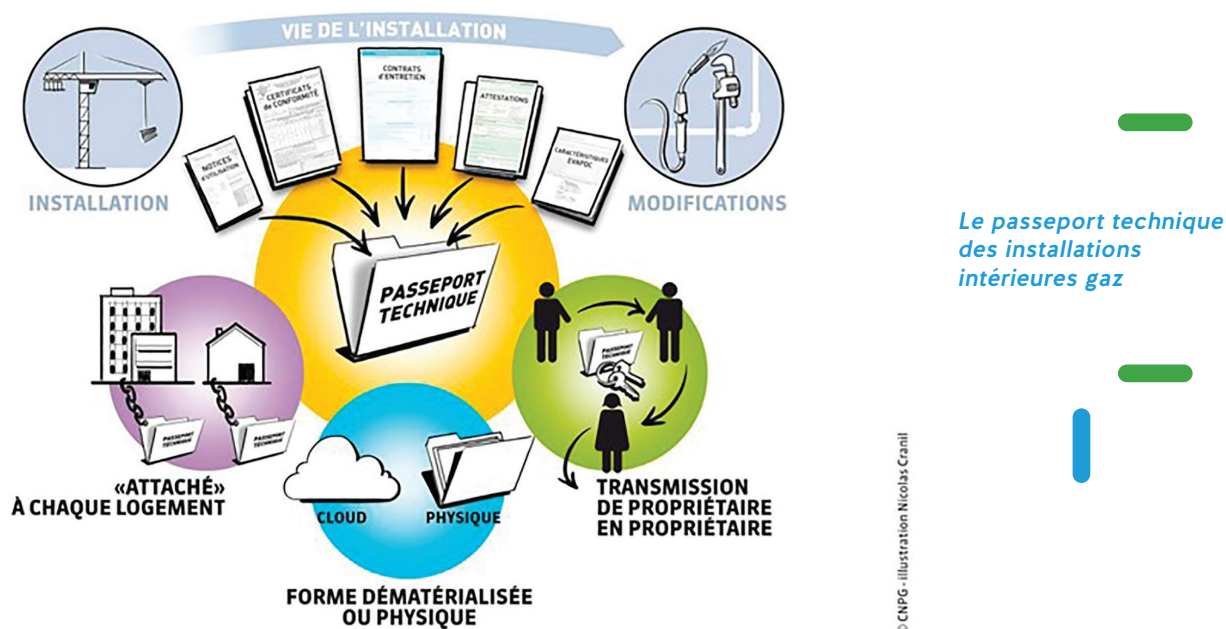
VIE DE L'INSTALLATION

INSTALLATION

NOTICES D'UTILISATION

CERTIFICATS DE CONFORMITÉ

CONTRATS D'ENTRETIEN

ATTESTATIONS

CARACTÉRISTIQUES EVAPDC

MODIFICATIONS

PASSEPORT TECHNIQUE

PASSEPORT TECHNIQUE

PASSEPORT TECHNIQUE

PASSEPORT TECHNIQUE

«ATTACHÉ» À CHAQUE LOGEMENT

CLOUD

PHYSIQUE

FORME DÉMATÉRIALISÉE OU PHYSIQUE

TRANSMISSION DE PROPRIÉTAIRE EN PROPRIÉTAIRE

© CNPG - illustration Nicolas Cranil

Le passeport technique des installations intérieures gaz